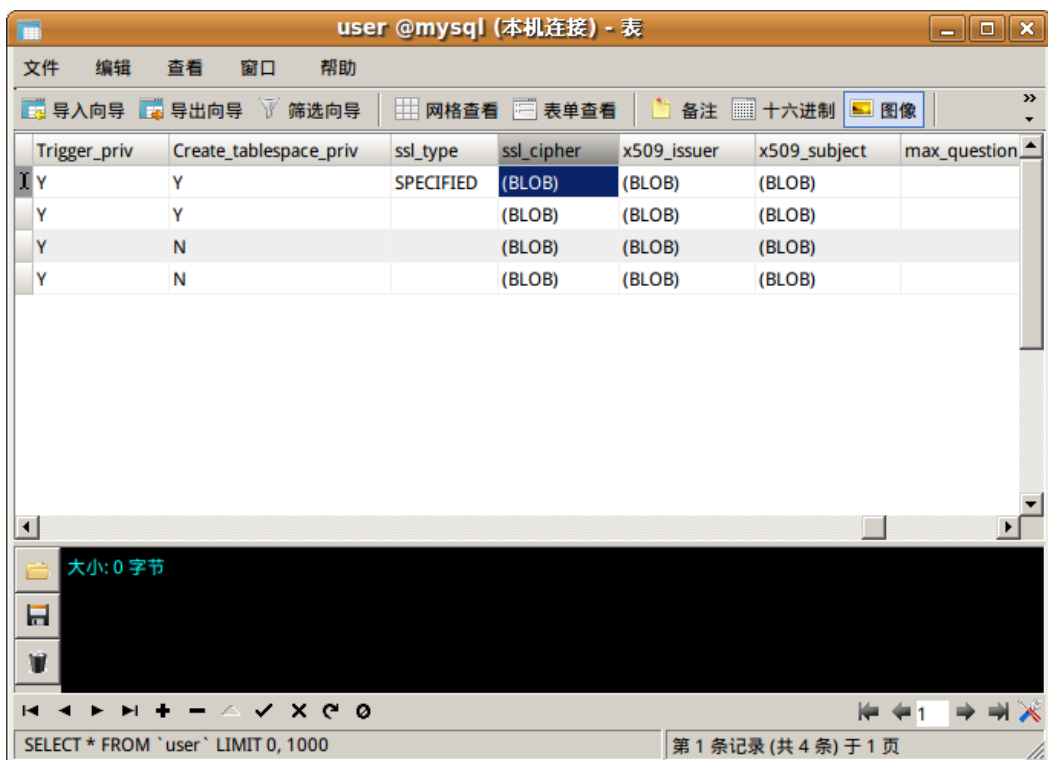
user @mysql (本机连接) - 表

文件 编辑 查看 窗口 帮助

导入向导 导出向导 筛选向导 网格查看 表单查看 备注 十六进制 图像

| Trigger_priv | Create_tablespace_priv | ssl_type | ssl_cipher | x509_issuer | x509_subject | max_question |
|---|---|---|---|---|---|---|
| Y | Y | SPECIFIED | (BLOB) | (BLOB) | (BLOB) | |
| Y | Y | | (BLOB) | (BLOB) | (BLOB) | |
| Y | N | | (BLOB) | (BLOB) | (BLOB) | |
| Y | N | | (BLOB) | (BLOB) | (BLOB) | |

大小: 0 字节

1

SELECT * FROM `user` LIMIT 0, 1000

第 1 条记录 (共 4 条) 于 1 页